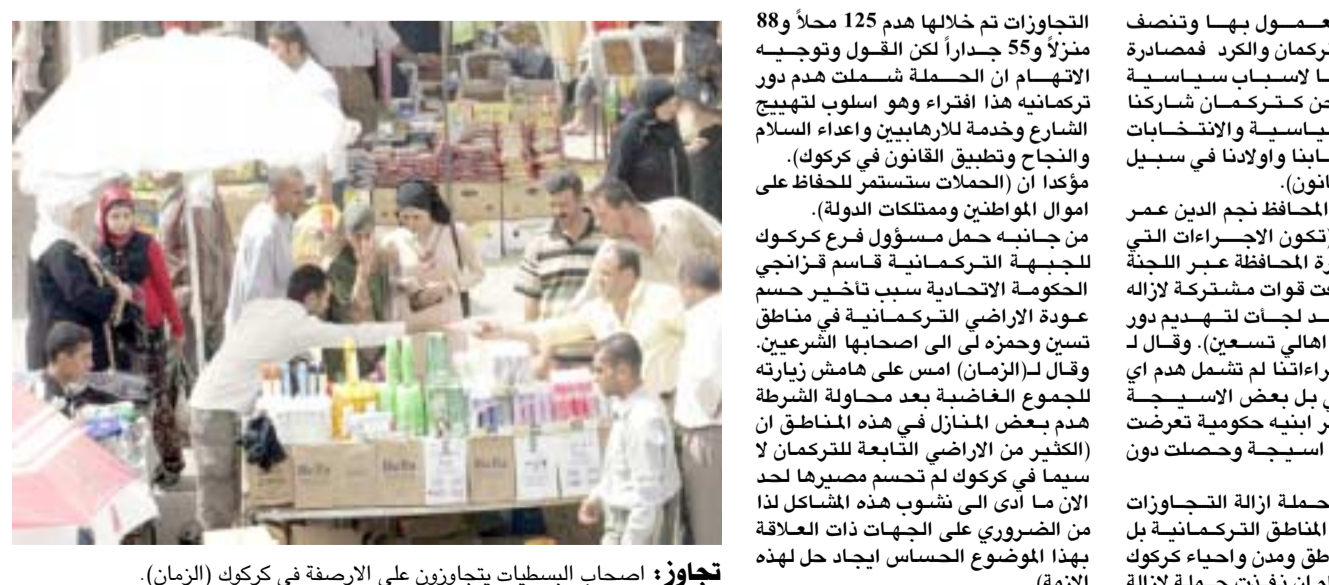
عـمـول بهـا وتنصف
تركمان والكرد فمصادرة
ا لاسباب سياسية
من كتركمان شاركنا
سياسية والانتخابات
ابنا واولادنا في سبيل
انون).
المحافظ نجم الدين عمر
تكون الاجراءات التي
رة المحافظة عبر اللجنة
ت قوات مشتركة لازاله
د لجأت لتهديم دور
اهالي تسعين). وقال لـ
راءاتنا لم تشمل هدم اي
ي بل بعض الاسيجة
ر ابنيه حكومية تعرضت
اسيجة وحصلت دون

حملة ازالة التجاوزات
المناطق التركمانية بل
طق ومدن واحياء كركوك
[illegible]

التجاوزات تم خلالها هدم 125 محلاً و88 منزلاً و55 جداراً لكن القول وتوجيه الاتهام ان الحملة شملت هدم دور تركمانيه هذا افتراء وهو اسلوب لتهييج الشارع وخدمة للارهابيين واعداء السلام والنجاح وتطبيق القانون في كركوك).
مؤكدا ان (الحملات ستستمر للحفاظ على اموال المواطنين وممتلكات الدولة).
من جانبه حمل مسؤول فرع كركوك للجبهة التركمانية قاسم قزانجي الحكومة الاتحادية سبب تأخير حسم عودة الاراضي التركمانية في مناطق تسين وحمزه لي الى اصحابها الشرعيين.
وقال لـ(الزمان) امس على هامش زيارته للجموع الغاضبة بعد محاولة الشرطة هدم بعض المنازل في هذه المناطق ان (الكثير من الاراضي التابعة للتركمان لا سيما في كركوك لم تحسم مصيرها لحد الان ما ادى الى نشوب هذه المشاكل لذا من الضروري على الجهات ذات العلاقة بهذا الموضوع الحساس ايجاد حل لهذه
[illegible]

تجاوز: اصحاب البسطيات يتجاوزون على الارصفة في كركوك (الزمان).